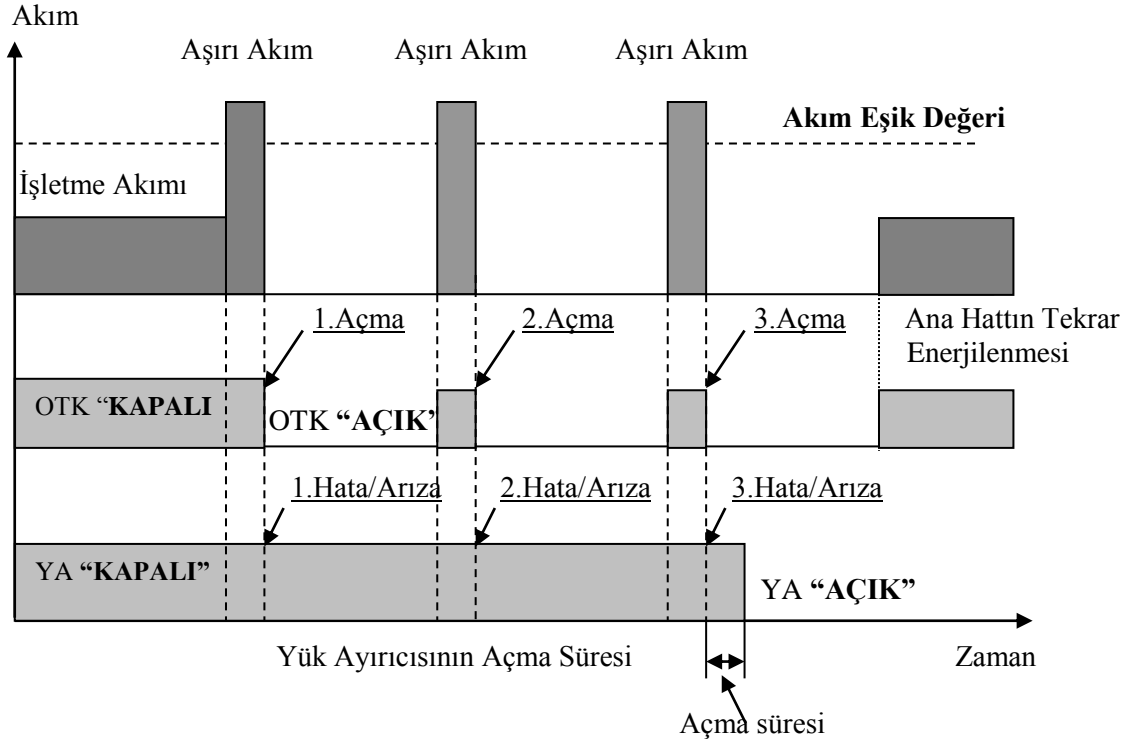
Akım

Aşırı Akım Aşırı Akım Aşırı Akım

Akım Eşik Değeri

İşletme Akımı

1.Açma 2.Açma 3.Açma

Ana Hattın Tekrar Enerjilenmesi

OTK "KAPALI

OTK "AÇIK'

1.Hata/Arıza 2.Hata/Arıza 3.Hata/Arıza

YA "KAPALI"

YA "AÇIK"

Yük Ayırıcısının Açma Süresi

Zaman

Açma süresi